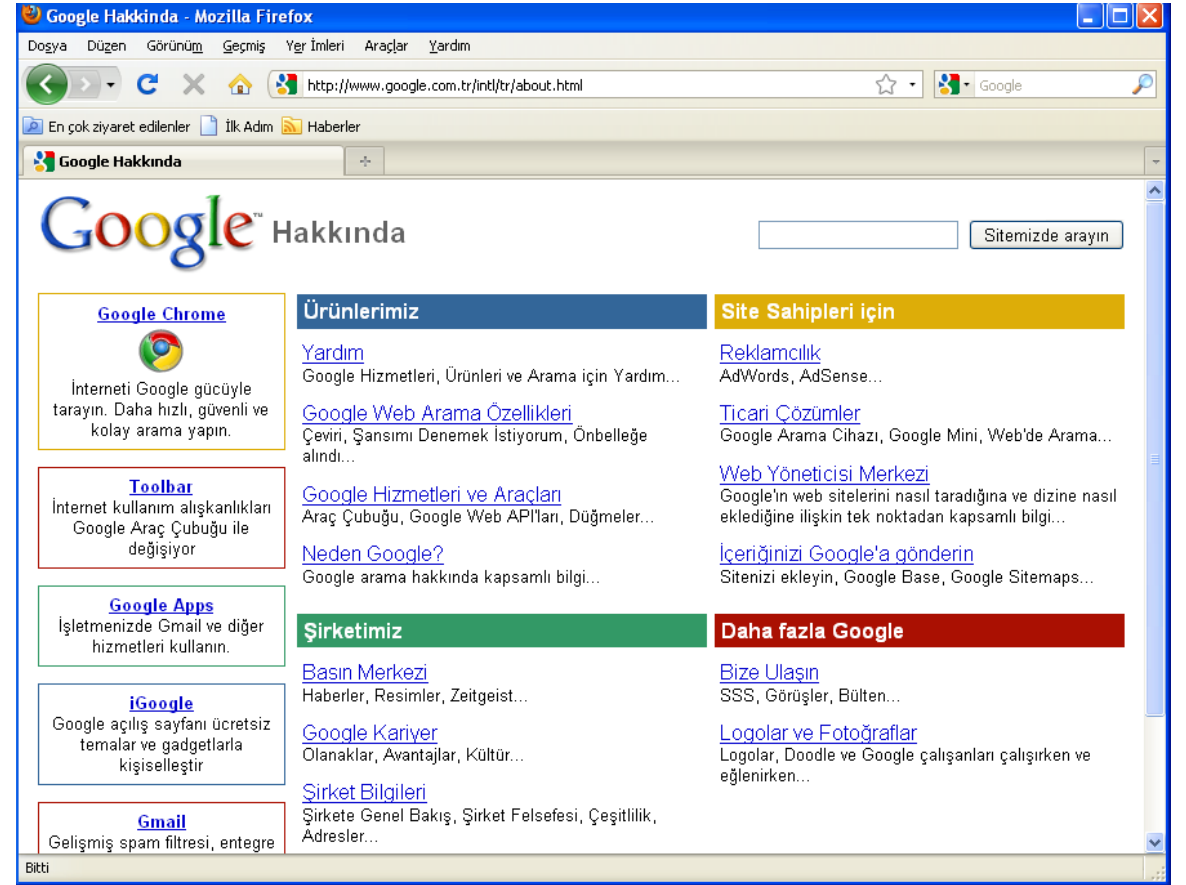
Google Hakkında - Mozilla Firefox

Dosya Düzen Görünüm Geçmiş Yer İmleri Araçlar Yardım

http://www.google.com.tr/intl/tr/about.html

Google

En çok ziyaret edilenler İlk Adım Haberler

Google Hakkında

Google Hakkında

Sitemizde arayın

Google Chrome
İnterneti Google gücüyle tarayın. Daha hızlı, güvenli ve kolay arama yapın.

Toolbar
İnternet kullanım alışkanlıkları Google Araç Çubuğu ile değişiyor

Google Apps
İşletmenizde Gmail ve diğer hizmetleri kullanın.

iGoogle
Google açılış sayfanı ücretsiz temalar ve gadgetlarla kişiselleştir

Gmail
Gelişmiş spam filtresi, entegre

Ürünlerimiz

Yardım
Google Hizmetleri, Ürünleri ve Arama için Yardım...

Google Web Arama Özellikleri
Çeviri, Şansımı Denemek İstiyorum, Önbelleğe alındı...

Google Hizmetleri ve Araçları
Araç Çubuğu, Google Web API'ları, Düğmeler...

Neden Google?
Google arama hakkında kapsamlı bilgi...

Site Sahipleri için

Reklamcılık
AdWords, AdSense...

Ticari Çözümler
Google Arama Cihazı, Google Mini, Web'de Arama...

Web Yöneticisi Merkezi
Google'ın web sitelerini nasıl taradığına ve dizine nasıl eklediğine ilişkin tek noktadan kapsamlı bilgi...

İçeriğinizi Google'a gönderin
Sitenizi ekleyin, Google Base, Google Sitemaps...

Şirketimiz

Basın Merkezi
Haberler, Resimler, Zeitgeist...

Google Kariyer
Olanaklar, Avantajlar, Kültür...

Şirket Bilgileri
Şirkete Genel Bakış, Şirket Felsefesi, Çeşitlilik, Adresler...

Daha fazla Google

Bize Ulaşın
SSS, Görüşler, Bülten...

Logolar ve Fotoğraflar
Logolar, Doodle ve Google çalışanları çalışırken ve eğlenirken...

Bitti